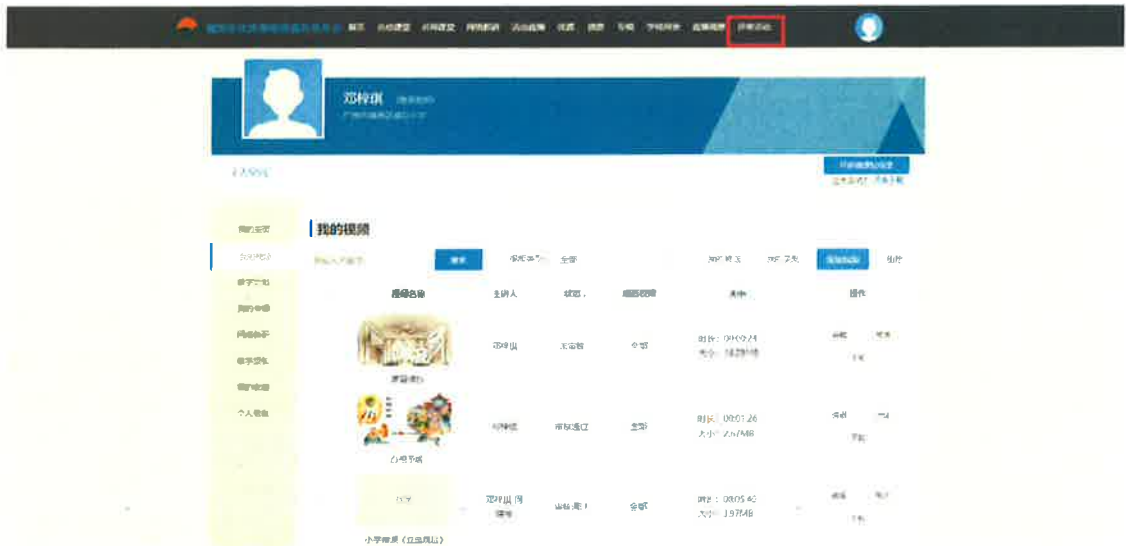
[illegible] 首页 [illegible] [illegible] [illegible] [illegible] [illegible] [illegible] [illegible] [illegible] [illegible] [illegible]

邓梓琪 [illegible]
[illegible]

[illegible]

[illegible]

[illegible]

我的视频

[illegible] 搜索 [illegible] 全部 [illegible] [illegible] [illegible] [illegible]

| 视频名称 | 主讲人 | 状态 | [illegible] | 详情 | 操作 |
|---|---|---|---|---|---|
| 家庭理财 | 邓梓琪 | 未审核 | 全部 | 时长：00:03:24 大小：18.29MB | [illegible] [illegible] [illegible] |
| 白鹭节城 | 邓梓琪 | 审核通过 | 全部 | 时长：00:01:26 大小：2.57MB | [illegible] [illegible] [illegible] |
| 小学微课（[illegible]） | 邓梓琪 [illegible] | 审核通过 | 全部 | 时长：00:05:40 大小：197MB | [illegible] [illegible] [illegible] |